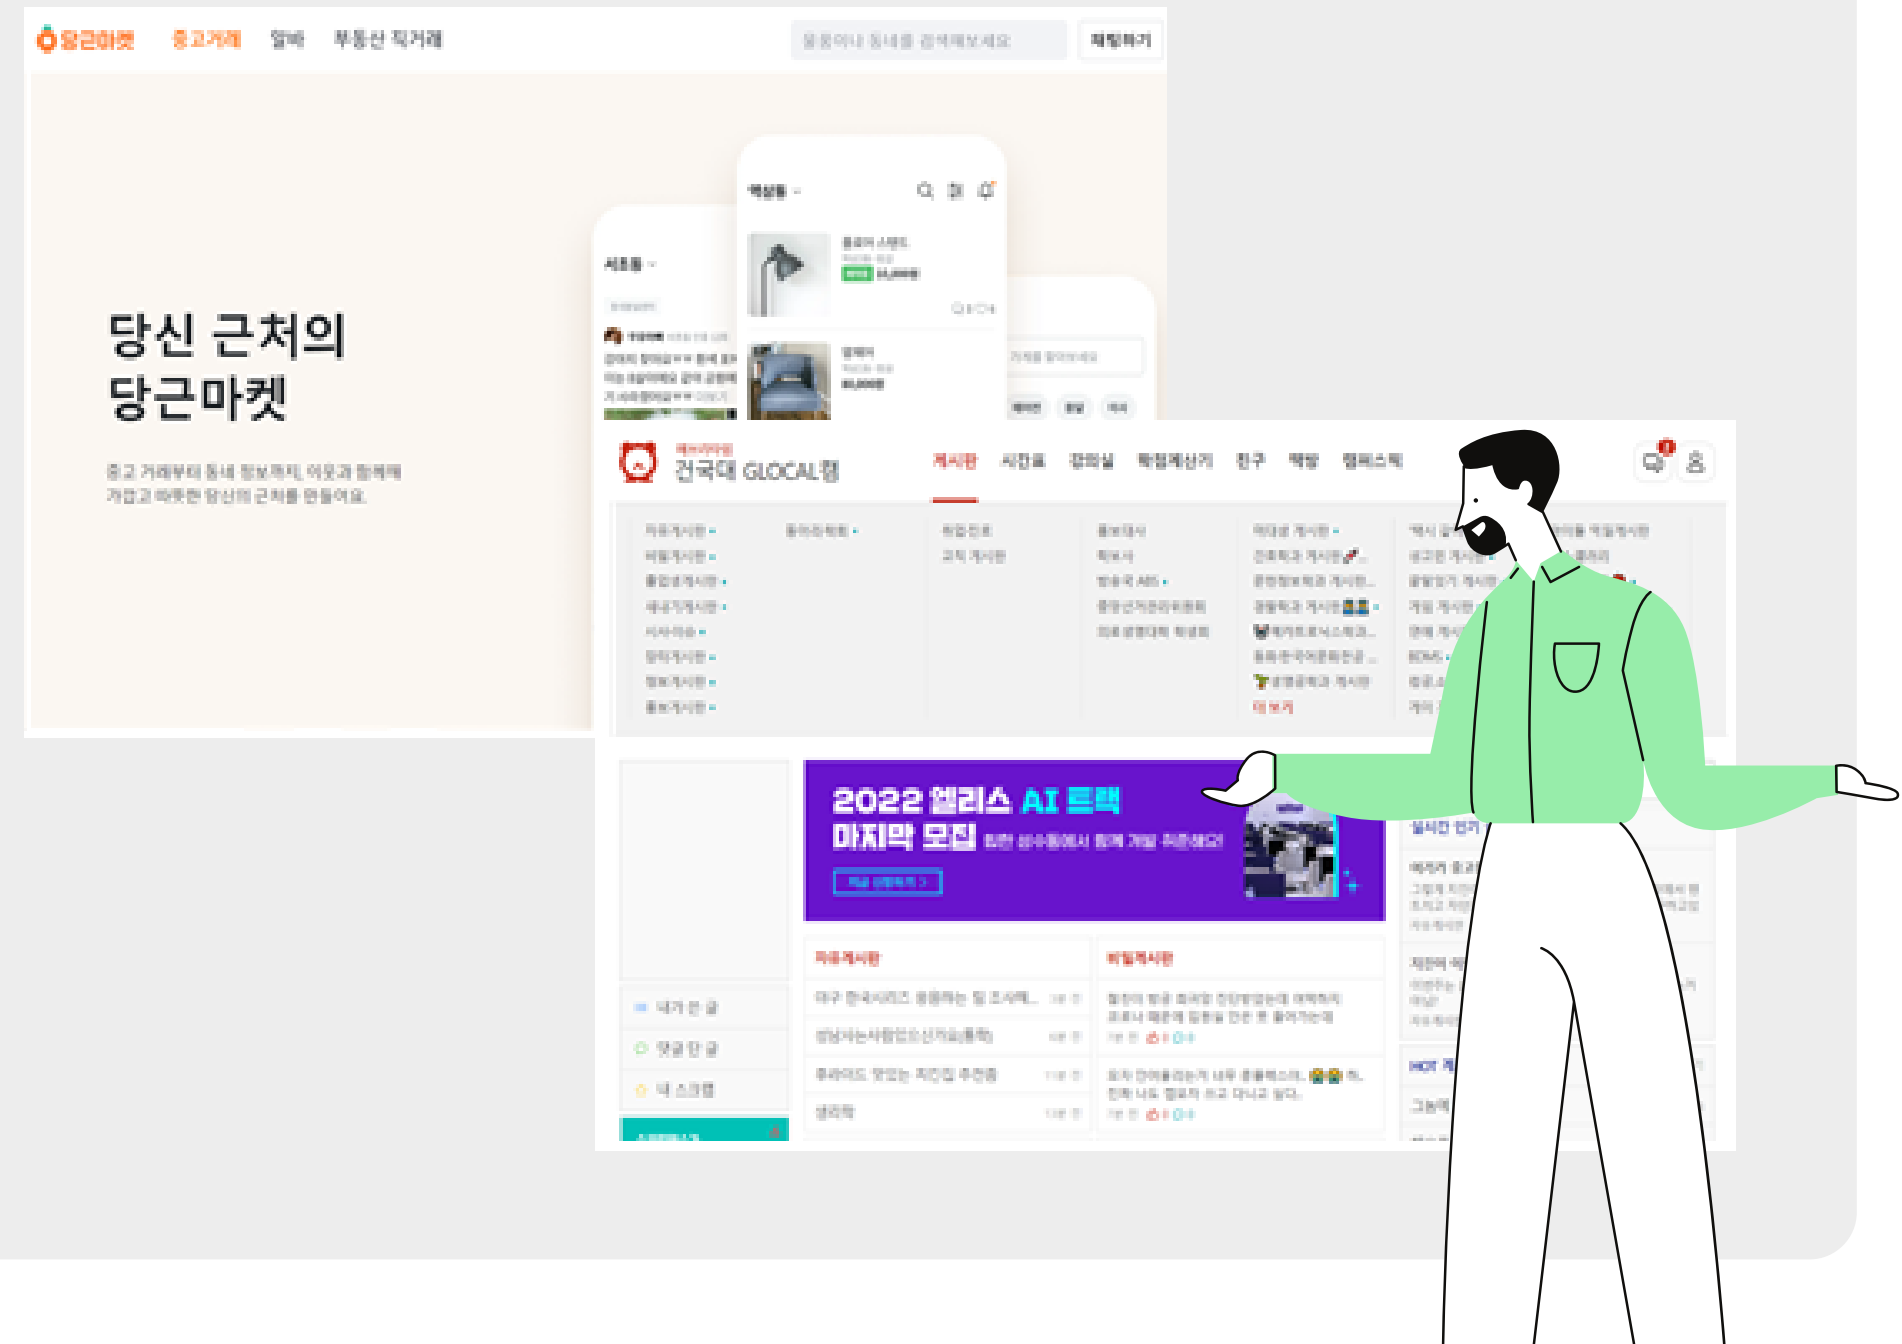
당근마켓 중고거래 알바 부동산 직거래

물품이나 동네를 검색해보세요 채팅하기

당신 근처의
당근마켓

중고 거래부터 동네 정보까지, 이웃과 함께해요. 가깝고 따뜻한 당신의 근처를 만들어요.

역삼동

서초동

건국대 GLOCAL캠

게시판 시간표 강의실 학점계산기 친구 책방 캠퍼스픽

자유게시판
비밀게시판
졸업생게시판
새내기게시판
시사·이슈
장터게시판
정보게시판
홍보게시판

동아리·학회

더 보기

2022 엘리스 AI 트랙
마지막 모집

자유게시판

비밀게시판

내가 쓴 글
댓글 단 글
내 스크랩

실시간 인기

HOT 게시물